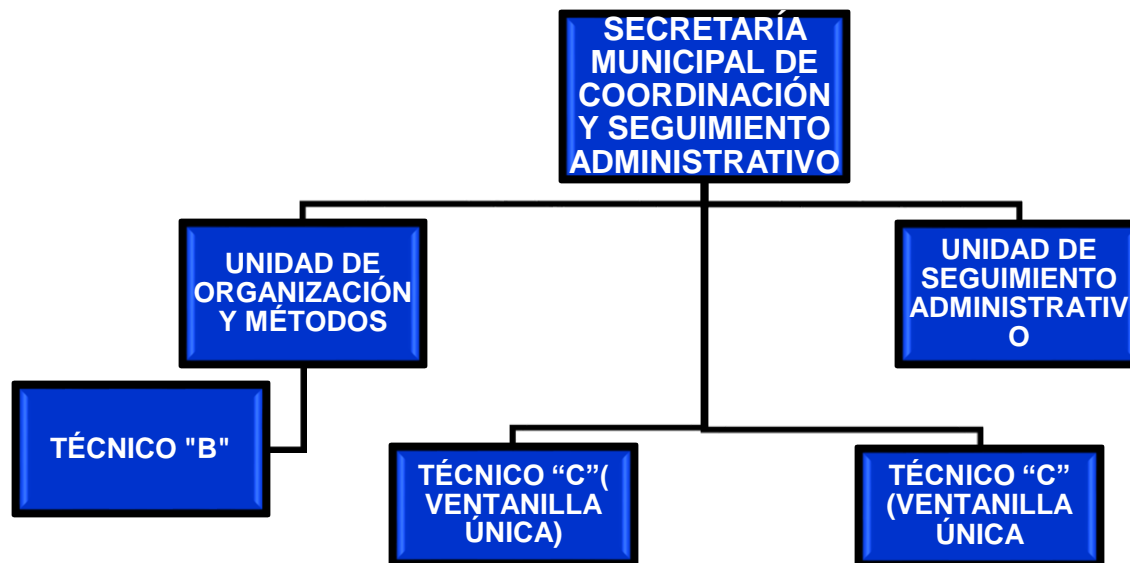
SECRETARÍA MUNICIPAL DE COORDINACIÓN Y SEGUIMIENTO ADMINISTRATIVO

UNIDAD DE ORGANIZACIÓN Y MÉTODOS

UNIDAD DE SEGUIMIENTO ADMINISTRATIV O

TÉCNICO "B"

TÉCNICO “C”( VENTANILLA ÚNICA)

TÉCNICO “C” (VENTANILLA ÚNICA